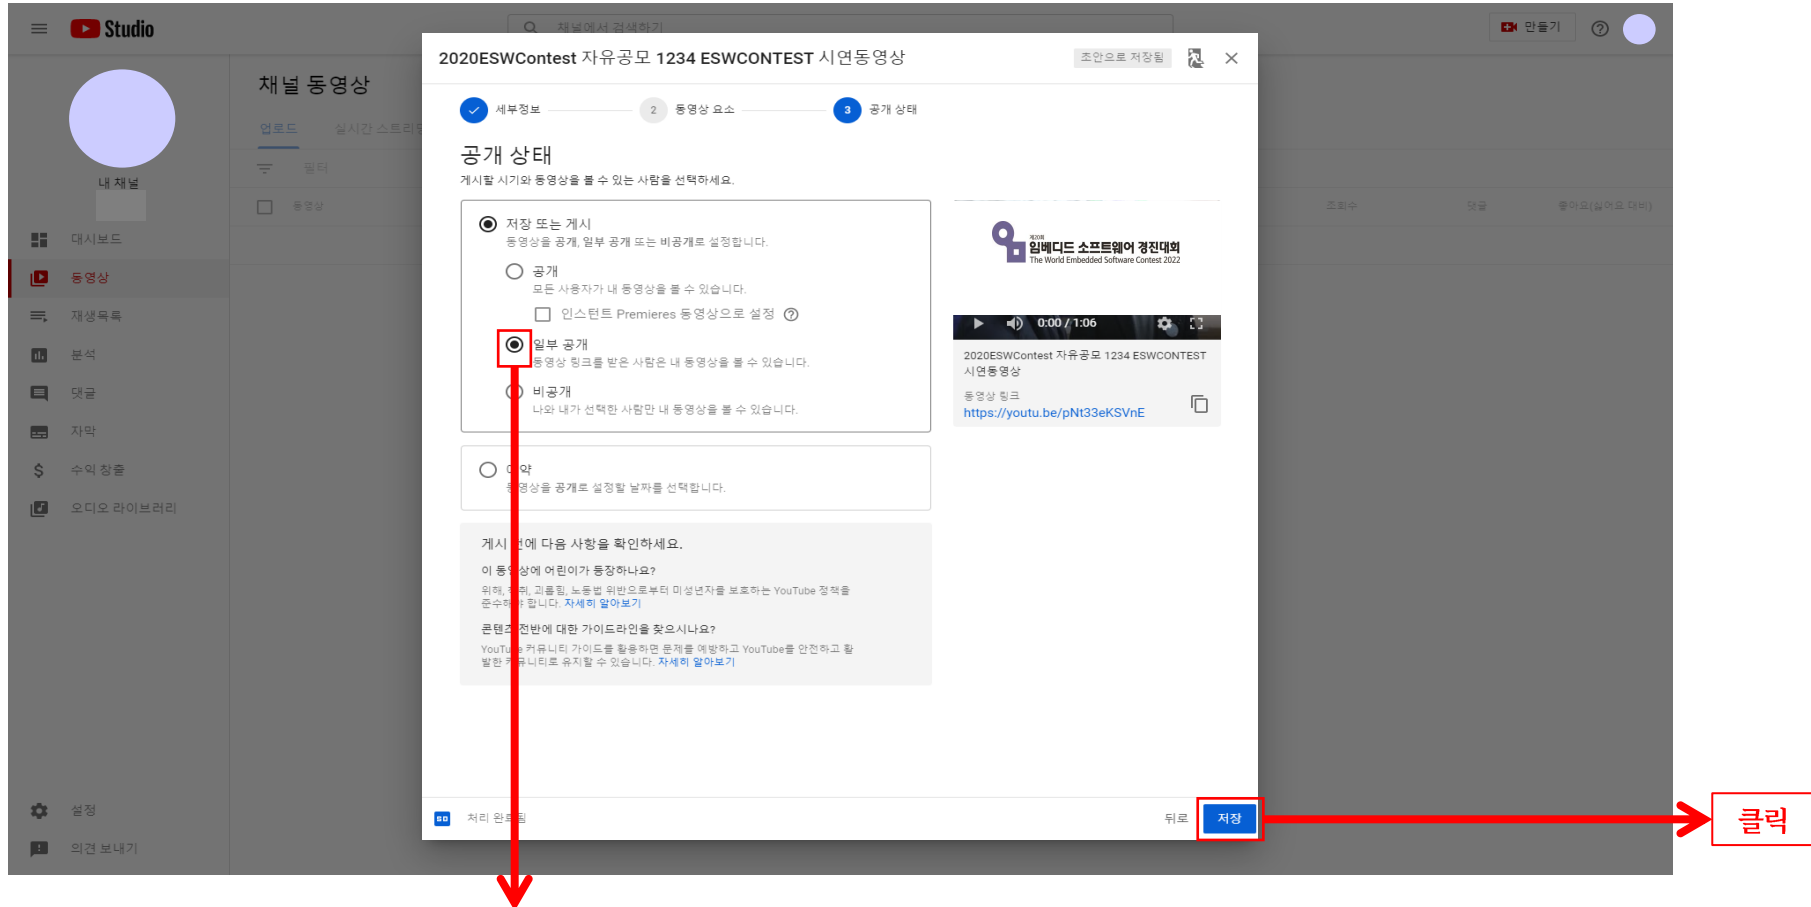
Studio

채널에서 검색하기

만들기

내 채널

대시보드

동영상

재생목록

분석

댓글

자막

수익 창출

오디오 라이브러리

설정

의견 보내기

채널 동영상

업로드

실시간 스트리밍

필터

동영상

조회수

댓글

좋아요(싫어요 대비)

2020ESWContest 자유공모 1234 ESWCONTEST 시연동영상

초안으로 저장됨

세부정보

2 동영상 요소

3 공개 상태

공개 상태

게시할 시기와 동영상을 볼 수 있는 사람을 선택하세요.

저장 또는 게시

동영상을 공개, 일부 공개 또는 비공개로 설정합니다.

공개

모든 사용자가 내 동영상을 볼 수 있습니다.

인스턴트 Premieres 동영상으로 설정

일부 공개

동영상 링크를 받은 사람은 내 동영상을 볼 수 있습니다.

비공개

나와 내가 선택한 사람만 내 동영상을 볼 수 있습니다.

예약

동영상을 공개로 설정할 날짜를 선택합니다.

게시 전에 다음 사항을 확인하세요.

이 동영상에 어린이가 등장하나요?

위해, 학대, 괴롭힘, 노동법 위반으로부터 미성년자를 보호하는 YouTube 정책을 준수해야 합니다. 자세히 알아보기

콘텐츠 전반에 대한 가이드라인을 찾으시나요?

YouTube 커뮤니티 가이드를 활용하면 문제를 예방하고 YouTube를 안전하고 활발한 커뮤니티로 유지할 수 있습니다. 자세히 알아보기

제20회 임베디드 소프트웨어 경진대회
The World Embedded Software Contest 2022

0:00 / 1:06

2020ESWContest 자유공모 1234 ESWCONTEST 시연동영상

동영상 링크
https://youtu.be/pNt33eKSVnE

처리 완료됨

뒤로

저장

클릭